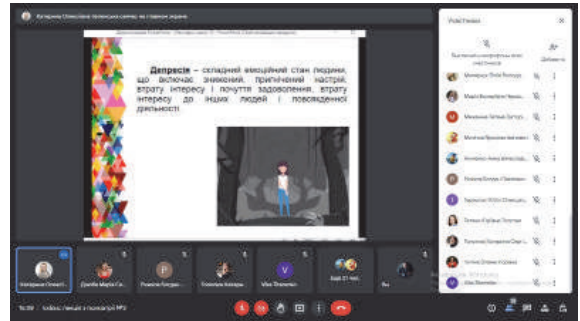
Катерина Олексіївна Галінська самнер на главном екрані

Депресія – складний емоційний стан людини, що включає знижений, пригнічений настрій, втрату інтересу і почуття задоволення, втрату інтересу до інших людей і повсякденної діяльності

Учасники

Вимкнути мікрофони всіх учасників

Додати

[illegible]

Vlad Tkachenko

Анд. 21 чат...

Ви

16:59 | Бабинець лекція з психології

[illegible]